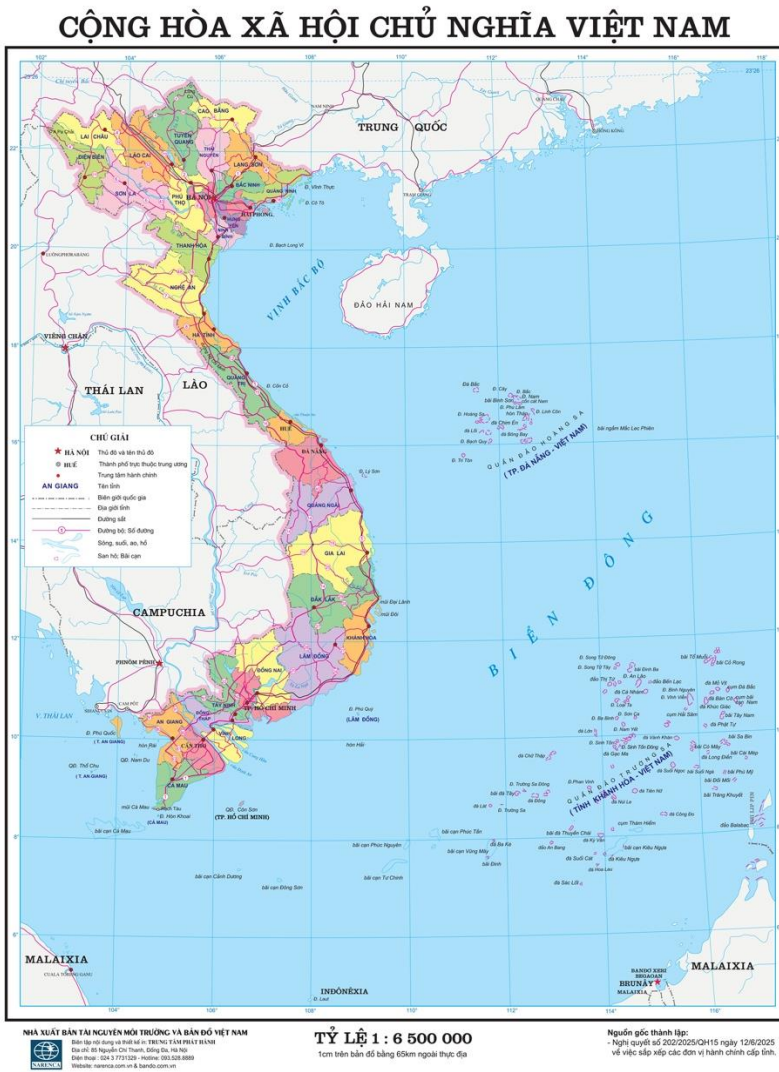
CỘNG HÒA XÃ HỘI CHỦ NGHĨA VIỆT NAM

TRUNG QUỐC

LAI CHÂU
ĐIỆN BIÊN
LÀO CAI
TUYÊN QUANG
CAO BẰNG
THÁI NGUYÊN
LẠNG SƠN
SƠN LA
PHÚ THỌ
HÀ NỘI
BẮC NINH
QUẢNG NINH
HẢI PHÒNG
HƯNG YÊN
NINH BÌNH
THANH HÓA
NGHỆ AN
HÀ TĨNH
QUẢNG TRỊ
HUẾ
ĐÀ NẴNG
QUẢNG NGÃI
GIA LAI
ĐẮK LẮK
KHÁNH HÒA
LÂM ĐỒNG
ĐỒNG NAI
TÂY NINH
TP. HỒ CHÍ MINH
ĐỒNG THÁP
AN GIANG
VĨNH LONG
CẦN THƠ
CÀ MAU

Đ. Vĩnh Thực
Đ. Cô Tô
Đ. Bạch Long Vĩ
Đ. Cồn Cỏ
Đ. Lý Sơn
Đ. Phú Quý
(LÂM ĐỒNG)
Đ. Phú Quốc
(T. AN GIANG)
Đ. Thổ Chu
(T. AN GIANG)
QĐ. Côn Sơn
(TP. HỒ CHÍ MINH)
Đ. Hòn Khoai
(CÀ MAU)

VỊNH BẮC BỘ
ĐẢO HẢI NAM

VIÊNG CHĂN
THÁI LAN
LÀO
CAMPUCHIA
PHNÔM PÊNH
V. THÁI LAN

CHÚ GIẢI
HÀ NỘI Thủ đô và tên thủ đô
HUẾ Thành phố trực thuộc trung ương
Trung tâm hành chính
AN GIANG Tên tỉnh
Biên giới quốc gia
Địa giới tỉnh
Đường sắt
Đường bộ; Số đường
Sông, suối, ao, hồ
San hô; Bãi cạn

QUẦN ĐẢO HOÀNG SA
(TP. ĐÀ NẴNG - VIỆT NAM)

BIỂN ĐÔNG

QUẦN ĐẢO TRƯỜNG SA
(TỈNH KHÁNH HÒA - VIỆT NAM)

MALAIXIA
INĐÔNÊXIA
BRUNÂY
MALAIXIA

NHÀ XUẤT BẢN TÀI NGUYÊN MÔI TRƯỜNG VÀ BẢN ĐỒ VIỆT NAM
Biên tập nội dung và thiết kế in: TRUNG TÂM PHÁT HÀNH
Địa chỉ: 85 Nguyễn Chí Thanh, Đống Đa, Hà Nội
Điện thoại: 024 3 7731329 - Hotline: 093.528.8889
Website: narenca.com.vn & bando.com.vn

TỶ LỆ 1 : 6 500 000
1cm trên bản đồ bằng 65km ngoài thực địa

Nguồn gốc thành lập:
- Nghị quyết số 202/2025/QH15 ngày 12/6/2025 về việc sắp xếp các đơn vị hành chính cấp tỉnh.